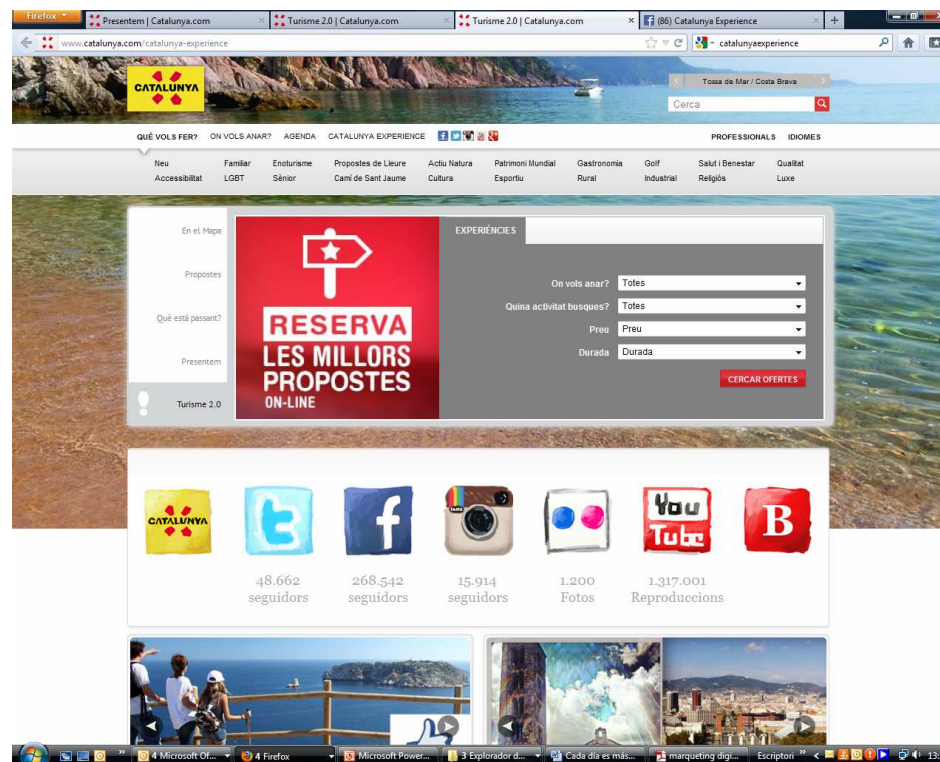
Firefox

Presentem | Catalunya.com

Turisme 2.0 | Catalunya.com

Turisme 2.0 | Catalunya.com

(86) Catalunya Experience

www.catalunya.com/catalunya-experience

catalunyaexperience

CATALUNYA

Tossa de Mar / Costa Brava

Cerca

QUÈ VOLS FER? ON VOLS ANAR? AGENDA CATALUNYA EXPERIENCE

PROFESSIONALS IDIOMES

Neu
Accessibilitat
Familiar
LGBT
Enoturisme
Sènior
Propostes de Lleure
Camí de Sant Jaume
Actiu Natura
Cultura
Patrimoni Mundial
Esportiu
Gastronomia
Rural
Golf
Industrial
Salut i Benestar
Religiós
Qualitat
Luxe

En el Mapa

Propostes

Què està passant?

Presentem

Turisme 2.0

RESERVA
LES MILLORS
PROPOSTES
ON-LINE

EXPERIÈNCIES

On vols anar? Totes

Quina activitat busques? Totes

Preu Preu

Durada Durada

CERCAR OFERTES

CATALUNYA

48.662
seguidors

268.542
seguidors

15.914
seguidors

1.200
Fotos

1.317.001
Reproduccions

4 Microsoft Of...
4 Firefox
Microsoft Power...
3 Explorador d...
Cada dia es más...
marqueting digi...
Escriptori